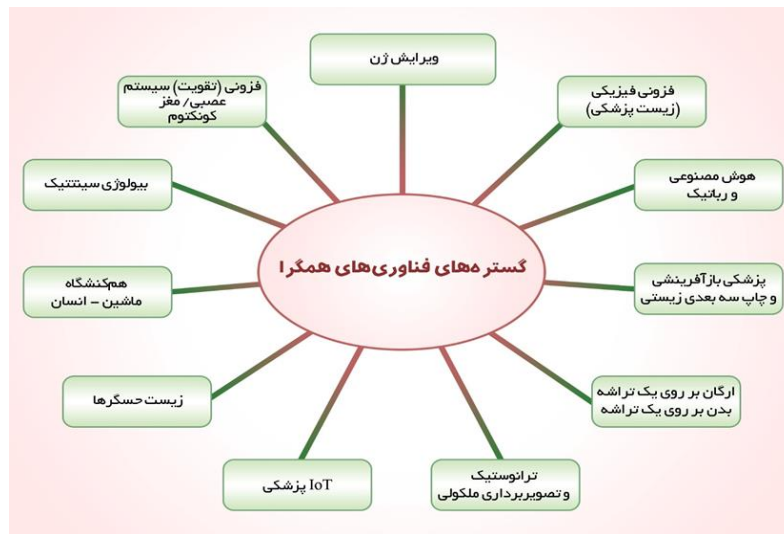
گستره‌های فناوری‌های همگرا

ویرایش ژن

فزونی فیزیکی
(زیست پزشکی)

هوش مصنوعی
و رباتیک

پزشکی بازآفرینشی
و چاپ سه بعدی زیستی

ارگان بر روی یک تراشه
بدن بر روی یک تراشه

ترانوستیک
و تصویربرداری ملکولی

IoT پزشکی

زیست حسگرها

هم‌کنشگاه
ماشین – انسان

بیولوژی سینتتیک

فزونی (تقویت) سیستم
عصبی/ مغز
کونکتوم